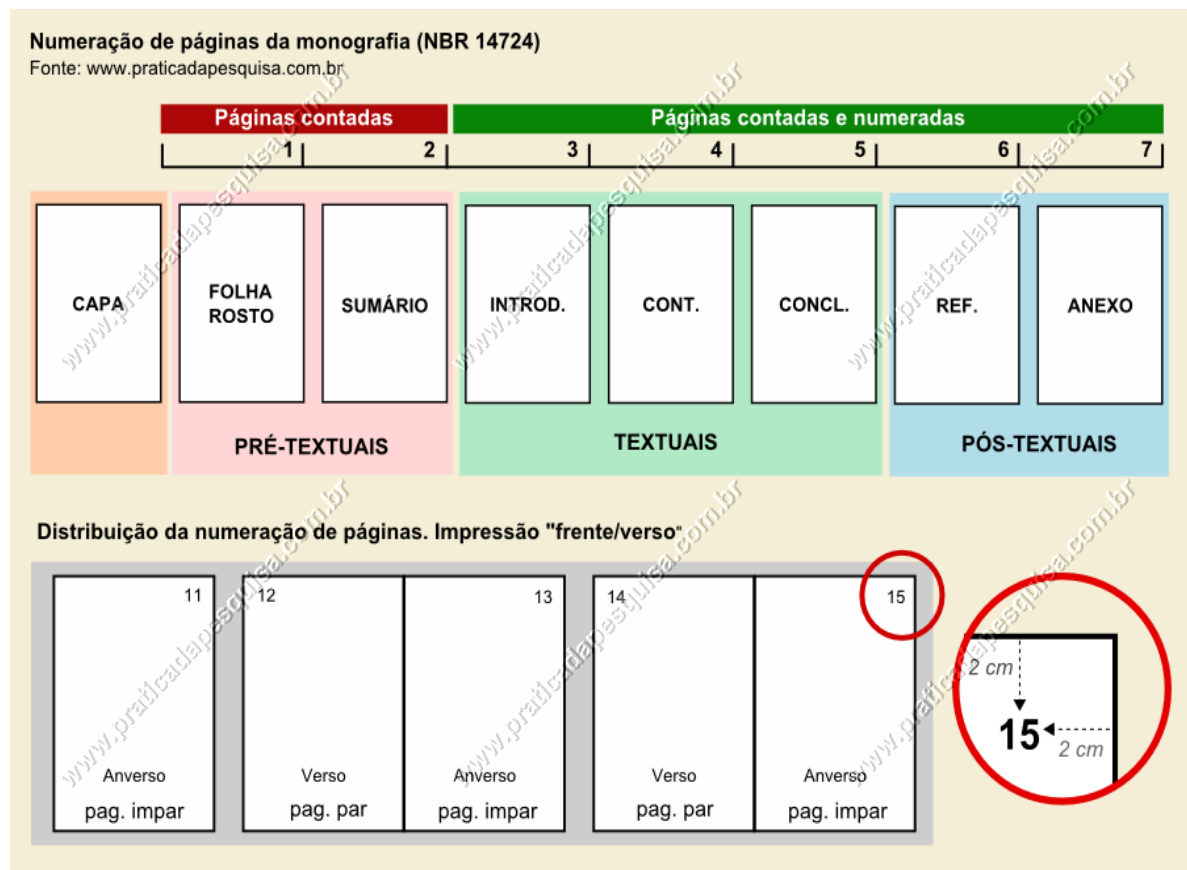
Numeração de páginas da monografia (NBR 14724)
Fonte: www.praticadapesquisa.com.br

Páginas contadas

Páginas contadas e numeradas

1 2 3 4 5 6 7

CAPA

FOLHA ROSTO

SUMÁRIO

INTROD.

CONT.

CONCL.

REF.

ANEXO

PRÉ-TEXTUAIS

TEXTUAIS

PÓS-TEXTUAIS

Distribuição da numeração de páginas. Impressão "frente/verso"

11
Anverso
pag. impar

12
Verso
pag. par

13
Anverso
pag. impar

14
Verso
pag. par

15
Anverso
pag. impar

2 cm
15
2 cm

www.praticadapesquisa.com.br